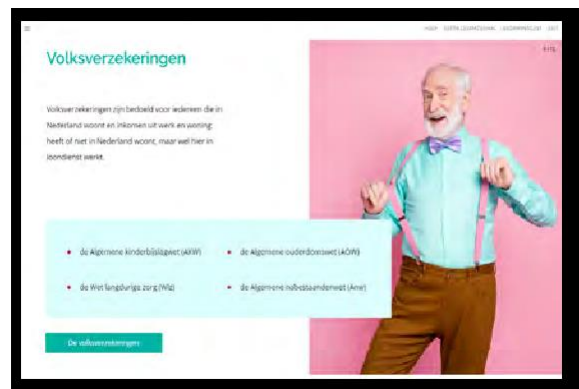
HOOFDSTUK | EXTRA OPDRACHT | BRONNENLIJST | EXIT

Volksverzekeringen

1 / 15

Volksverzekeringen zijn bedoeld voor iedereen die in Nederland woont en inkomen uit werk en woning heeft of niet in Nederland woont, maar wel hier in loondienst werkt.

de Algemene kinderbijslagwet (AKW)

de Algemene ouderdomswet (AOW)

de Wet langdurige zorg (Wlz)

de Algemene nabestaandenwet (Anw)

De volksverzekeringen